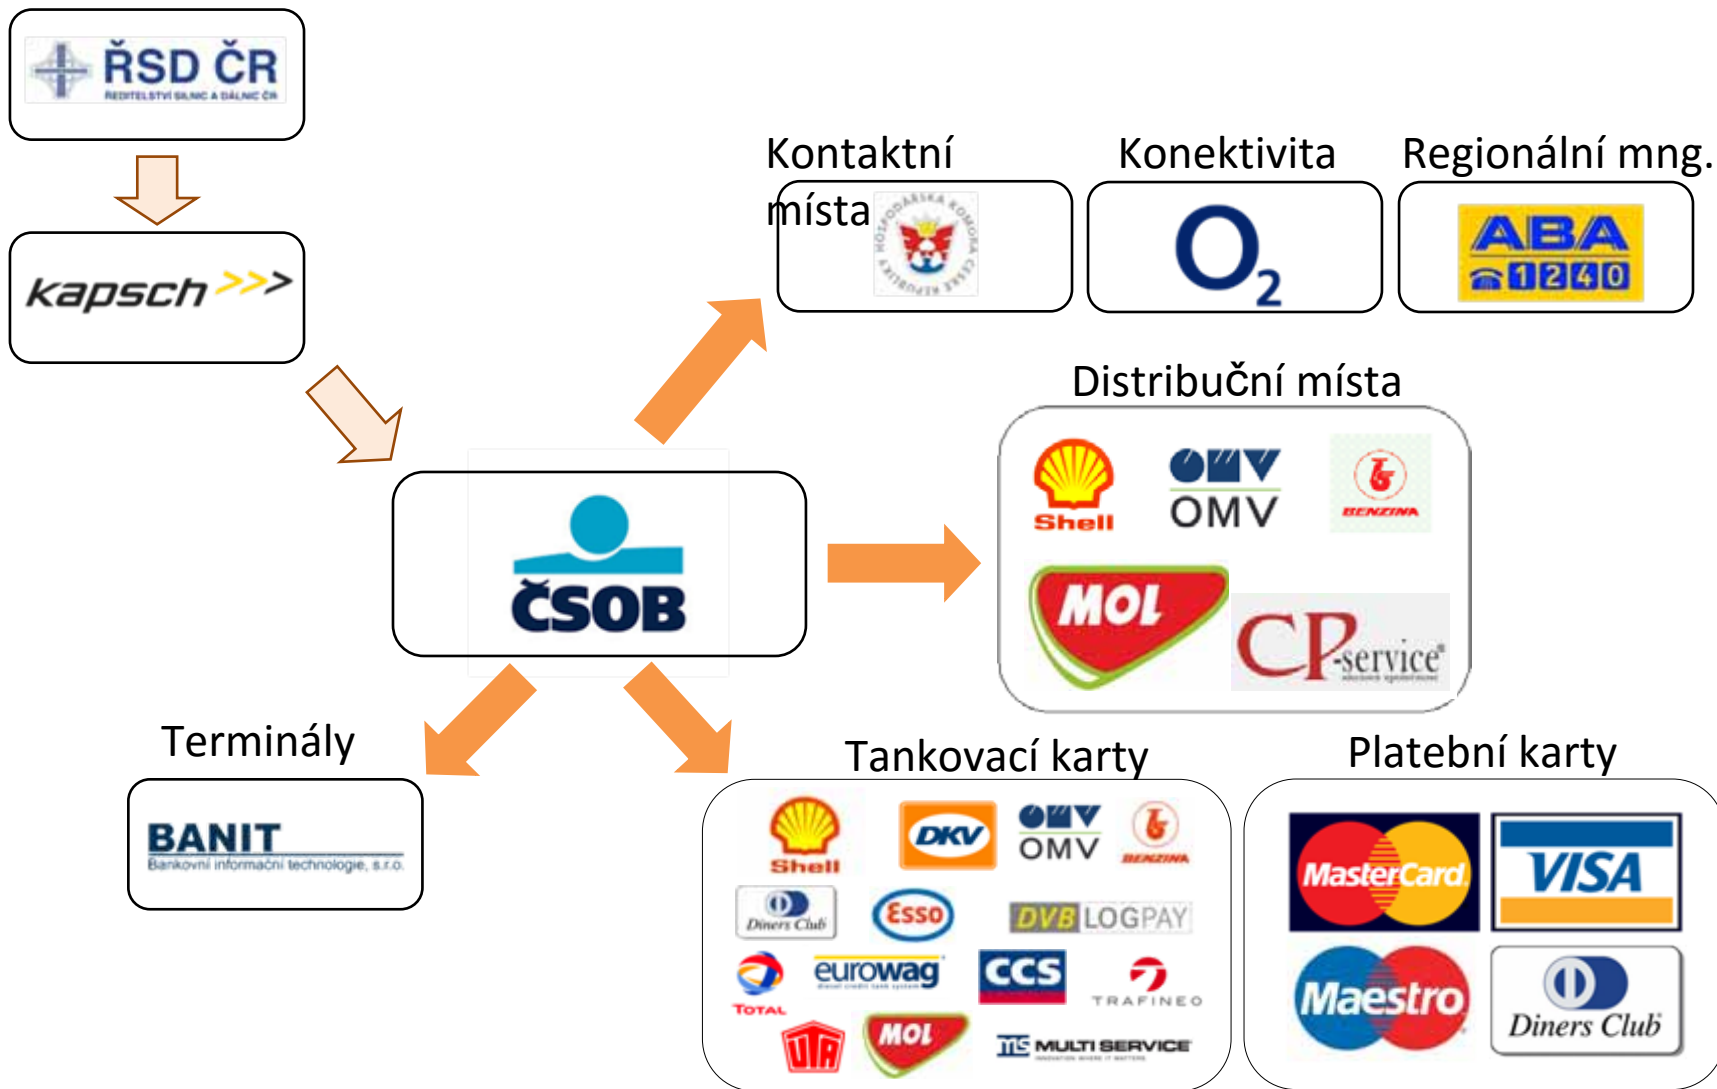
ŘSD ČR
ŘEDITELSTVÍ SILNIC A DÁLNIC ČR

kapsch >>>

Kontaktní místa
HOSPODÁŘSKÁ KOMORA ČESKÉ REPUBLIKY

Konektivita
$O_2$

Regionální mng.
ABA
1240

Distribuční místa
Shell
OMV
OMV
BENZINA
MOL
CPservice

ČSOB

Terminály
BANIT
Bankovní informační technologie, s.r.o.

Tankovací karty
Shell
DKV
OMV
OMV
BENZINA
Diners Club
Esso
DVB LOGPAY
TOTAL
eurowag
CCS
TRAFINEO
UTA
MOL
MULTI SERVICE

Platební karty
MasterCard
VISA
Maestro
Diners Club